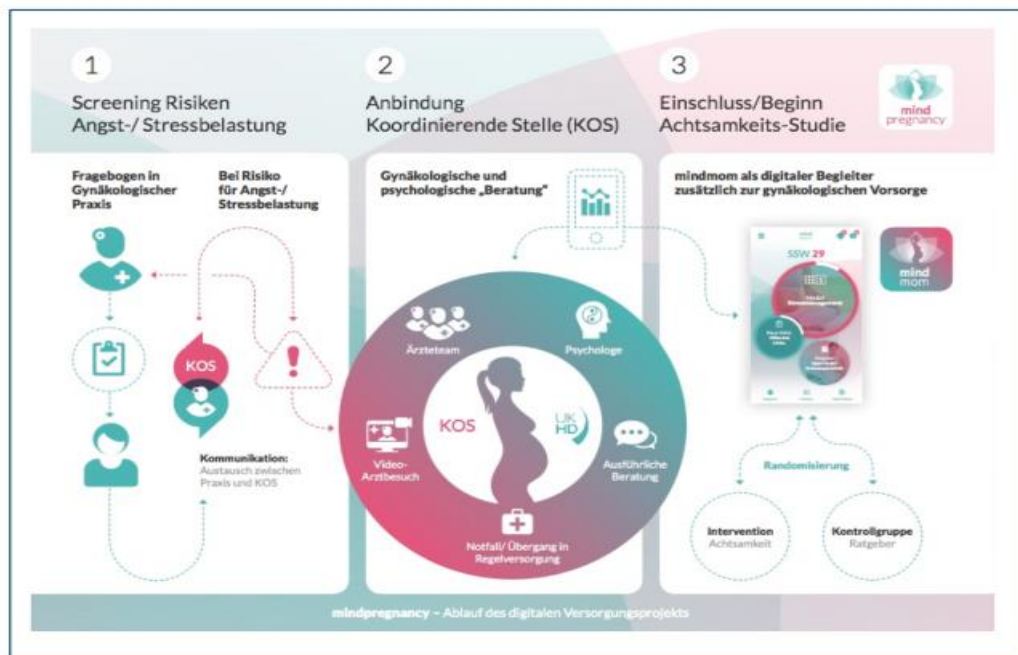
1
Screening Risiken
Angst-/ Stressbelastung

2
Anbindung
Koordinierende Stelle (KOS)

3
Einschluss/Beginn
Achtsamkeits-Studie

mind pregnancy

Fragebogen in Gynäkologischer Praxis

Bei Risiko für Angst-/ Stressbelastung

KOS

Kommunikation:
Austausch zwischen Praxis und KOS

Gynäkologische und psychologische „Beratung"

Ärzteteam

Psychologe

KOS

UK HD

Video-Arztbesuch

Ausführliche Beratung

Notfall/ Übergang in Regelversorgung

mindmom als digitaler Begleiter zusätzlich zur gynäkologischen Vorsorge

SSW 29

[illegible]

mind mom

Randomisierung

Intervention
Achtsamkeit

Kontrollgruppe
Ratgeber

mindpregnancy – Ablauf des digitalen Versorgungsprojekts